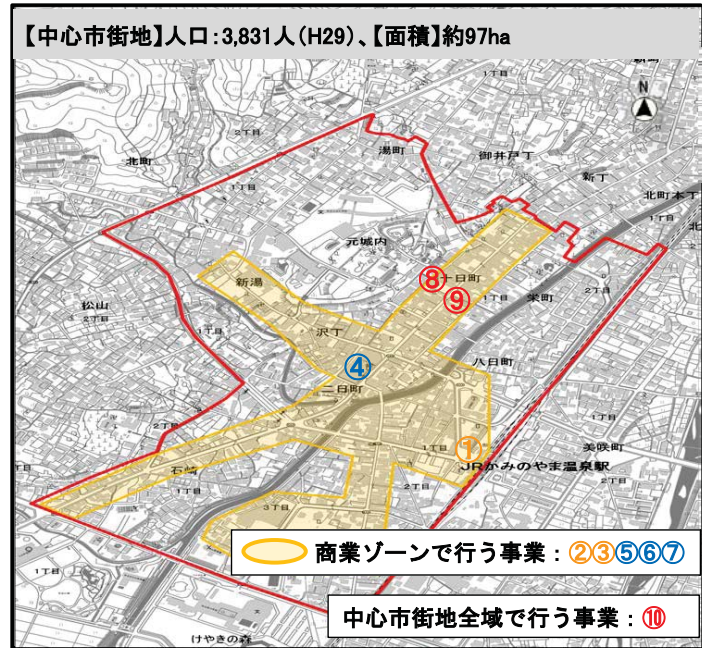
【中心市街地】人口：3,831人（H29）、【面積】約97ha

N

1丁目

2丁目

北町

湯町

御井戸丁

新丁

北町本丁

元城内

新湯

⑧

十日町

⑨

1丁目

栄町

2丁目

松山

2丁目

1丁目

沢丁

八日町

④

二日町

2丁目

1丁目

①

美咲町

石崎

JRかみのやま温泉駅

1丁目

2丁目

3丁目

商業ゾーンで行う事業：②③⑤⑥⑦

1丁目

中心市街地全域で行う事業：⑩

けやきの森